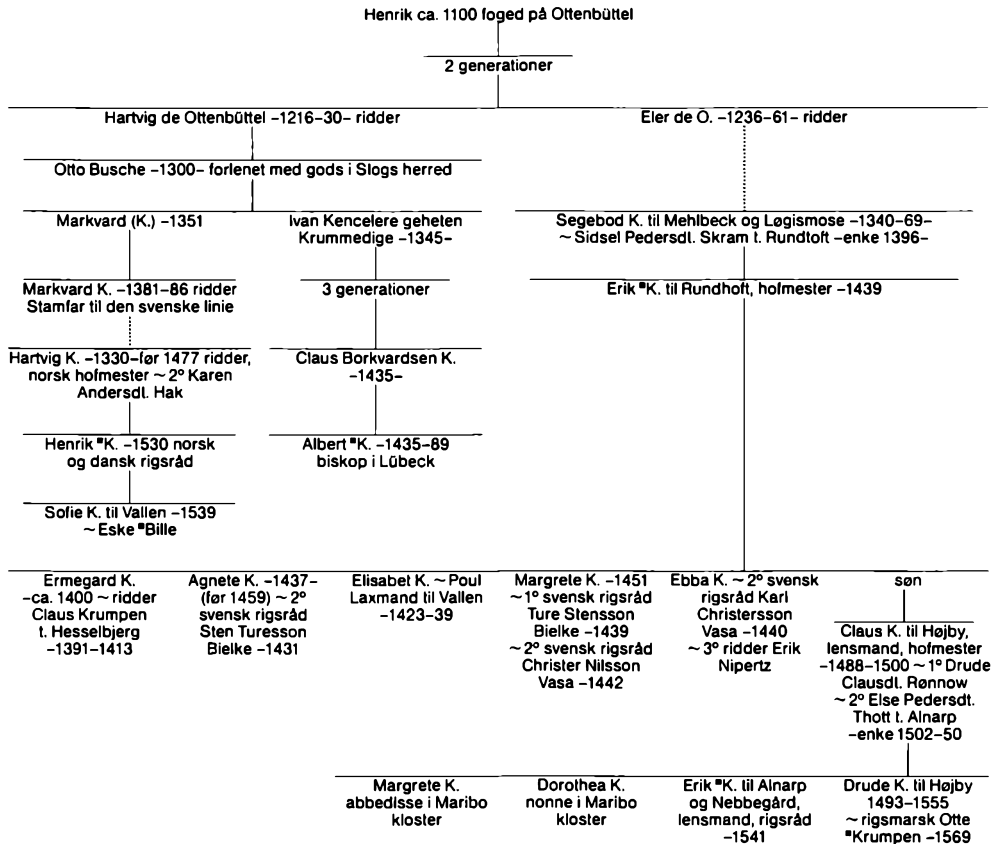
Henrik ca. 1100 foged på Ottenbüttel

2 generationer

Hartvig de Ottenbüttel -1216-30- ridder

Eler de O. -1236-61- ridder

Otto Busche -1300- forlenet med gods i Slogs herred

Markvard (K.) -1351

Ivan Kencelere geheten Krummedige -1345-

Segebod K. til Mehlbeck og Løgismose -1340-69- ~ Sidsel Pedersdt. Skram t. Rundtoft -enke 1396-

Markvard K. -1381-86 ridder Stamfar til den svenske linie

3 generationer

Erik ▪K. til Rundhoft, hofmester -1439

Hartvig K. -1330-før 1477 ridder, norsk hofmester ~ 2° Karen Andersdt. Hak

Claus Borkvardsen K. -1435-

Henrik ▪K. -1530 norsk og dansk rigsråd

Albert ▪K. -1435-89 biskop i Lübeck

Sofie K. til Vallen -1539 ~ Eske ▪Bille

Ermegard K. -ca. 1400 ~ ridder Claus Krumpen t. Hesselbjerg -1391-1413

Agnete K. -1437- (før 1459) ~ 2° svensk rigsråd Sten Turesson Bielke -1431

Elisabet K. ~ Poul Laxmand til Vallen -1423-39

Margrete K. -1451 ~ 1° svensk rigsråd Ture Stensson Bielke -1439 ~ 2° svensk rigsråd Christer Nilsson Vasa -1442

Ebba K. ~ 2° svensk rigsråd Karl Christersson Vasa -1440 ~ 3° ridder Erik Nipertz

søn

Claus K. til Højby, lensmand, hofmester -1488-1500 ~ 1° Drude Clausdt. Rønnow ~ 2° Else Pedersdt. Thott t. Alnarp -enke 1502-50

Margrete K. abbedisse i Maribo kloster

Dorothea K. nonne i Maribo kloster

Erik ▪K. til Alnarp og Nebbegård, lensmand, rigsråd -1541

Drude K. til Højby 1493-1555 ~ rigsmarsk Otte ▪Krumpen -1569